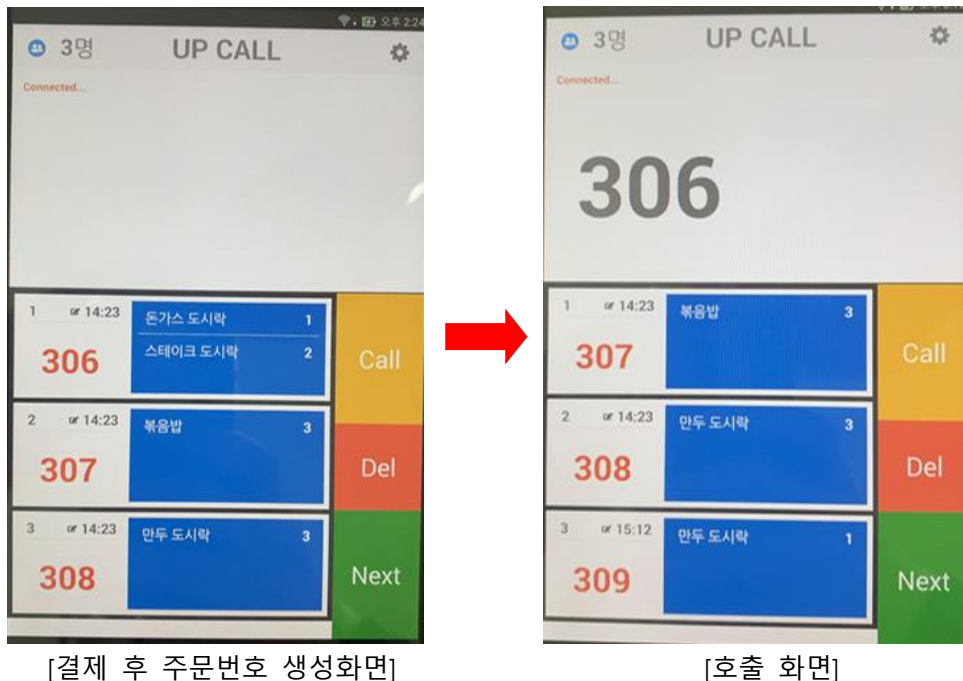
오후 2:24

3명 UP CALL

Connected...

1 14:23
306
돈가스 도시락 1
스테이크 도시락 2

2 14:23
307
볶음밥 3

3 14:23
308
만두 도시락 3

Call
Del
Next

[결제 후 주문번호 생성화면]

3명 UP CALL

Connected...

306

1 14:23
307
볶음밥 3

2 14:23
308
만두 도시락 3

3 15:12
309
만두 도시락 1

Call
Del
Next

[호출 화면]